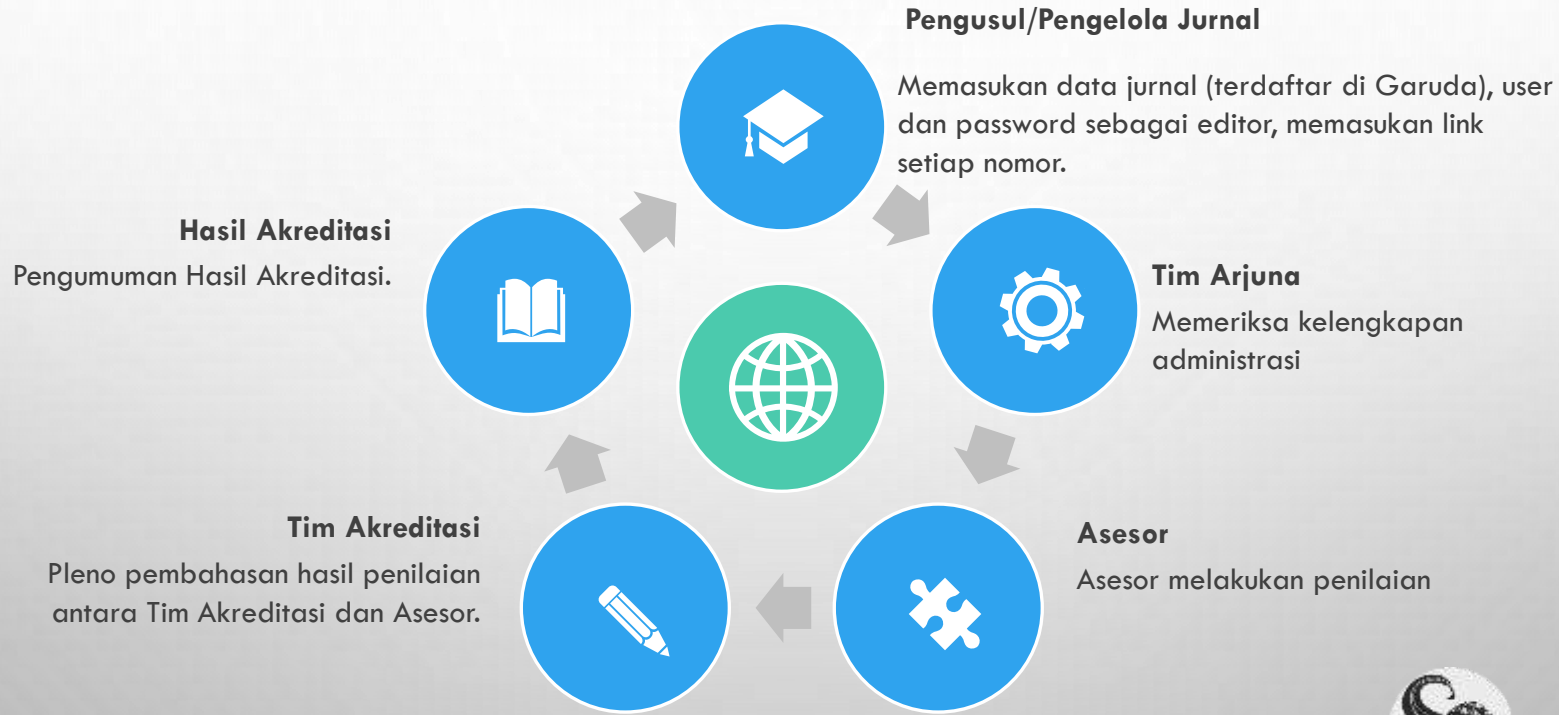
Pengusul/Pengelola Jurnal

Memasukan data jurnal (terdaftar di Garuda), user dan password sebagai editor, memasukan link setiap nomor.

Tim Arjuna

Memeriksa kelengkapan administrasi

Asesor

Asesor melakukan penilaian

Tim Akreditasi

Pleno pembahasan hasil penilaian antara Tim Akreditasi dan Asesor.

Hasil Akreditasi

Pengumuman Hasil Akreditasi.